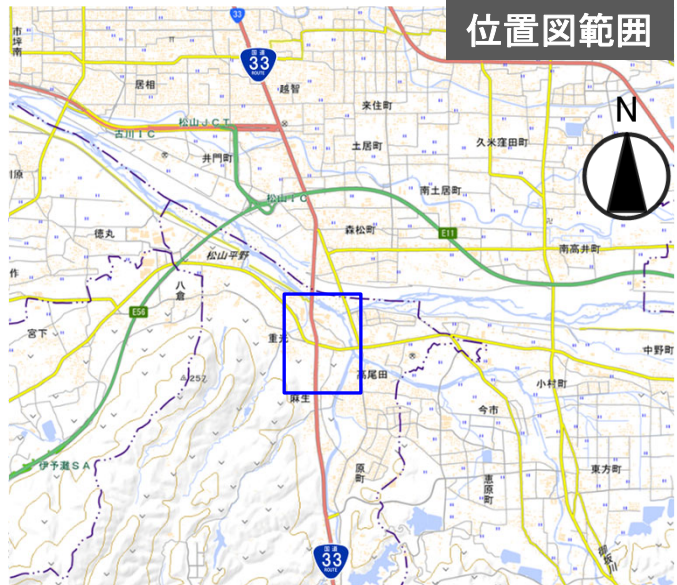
位置図範囲

N

33
国道 33 ROUTE
居相
越智
来住町
古川IC
松山JCT
土居町
久米窪田町
井門町
南土居町
松山IC
森松町
E11
南高井町
徳丸
松山平野
八倉
E56
宮下
重光
中野町
高尾田
425.2
小村町
麻生
今市
伊予灘SA
原町
恵原町
東方町
国道 33 ROUTE